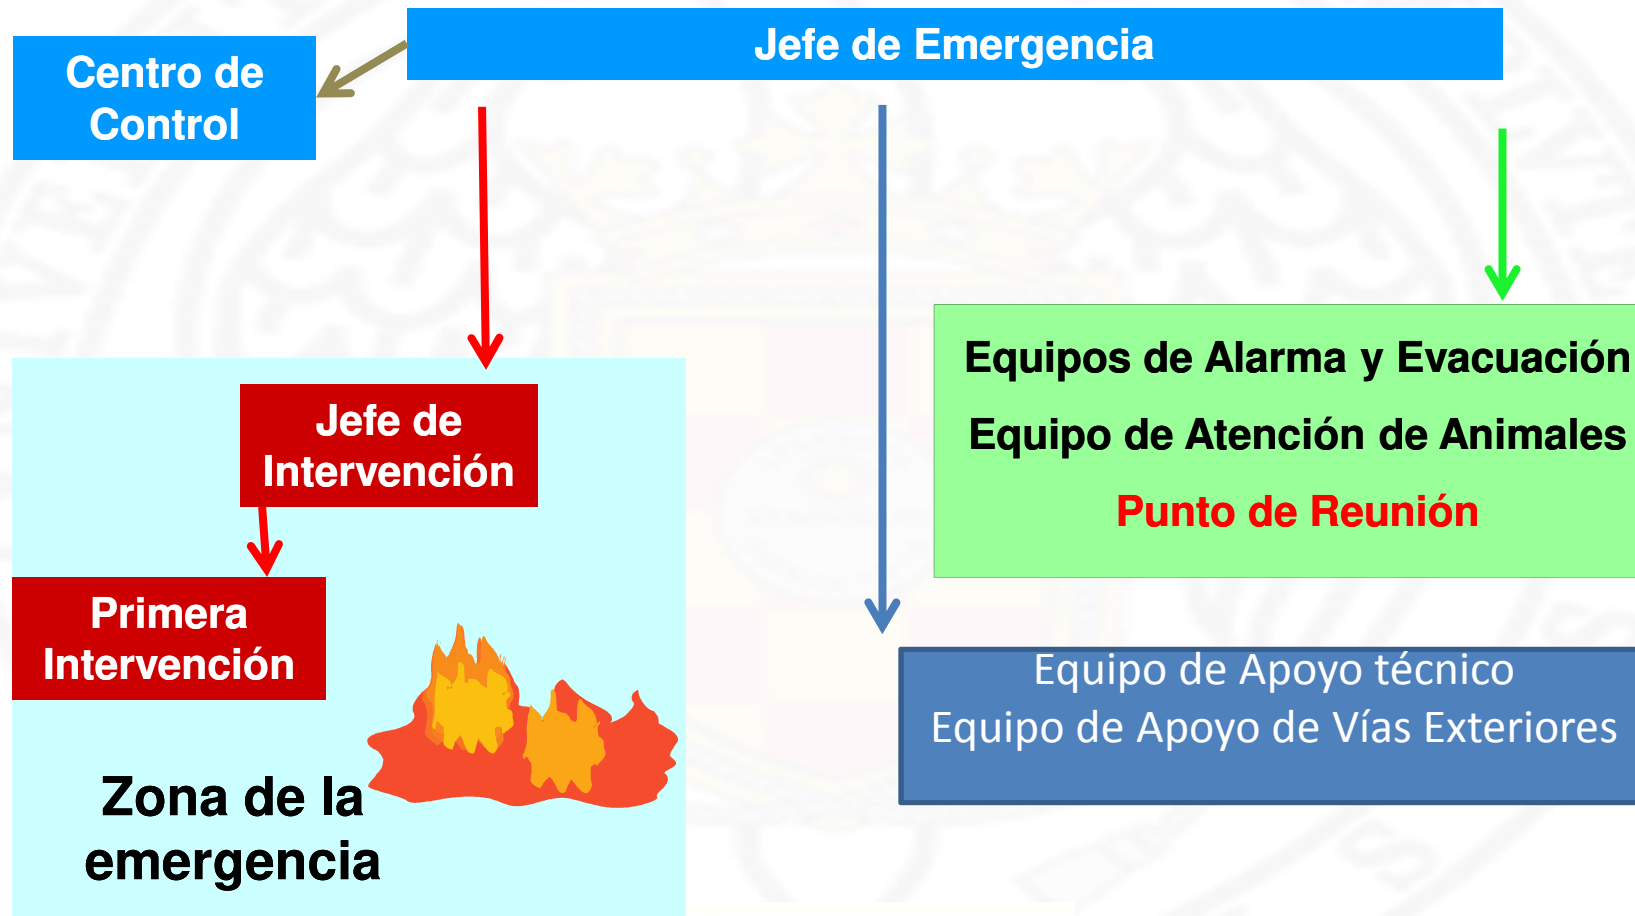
Jefe de Emergencia

Centro de Control

Jefe de Intervención

Primera Intervención

Zona de la emergencia

Equipos de Alarma y Evacuación

Equipo de Atención de Animales

Punto de Reunión

Equipo de Apoyo técnico
Equipo de Apoyo de Vías Exteriores